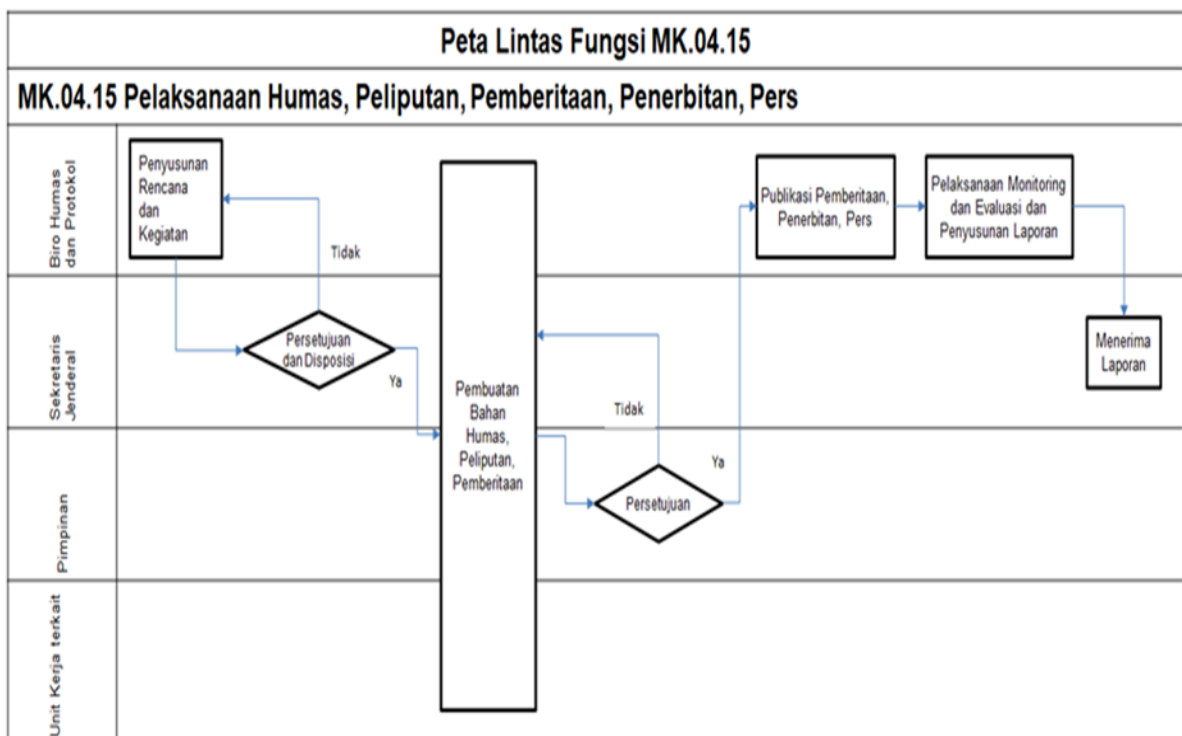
Peta Lintas Fungsi MK.04.15

MK.04.15 Pelaksanaan Humas, Peliputan, Pemberitaan, Penerbitan, Pers

Biro Humas dan Protokol

Penyusunan Rencana dan Kegiatan

Tidak

Publikasi Pemberitaan, Penerbitan, Pers

Pelaksanaan Monitoring dan Evaluasi dan Penyusunan Laporan

Sekretaris Jenderal

Persetujuan dan Disposisi

Ya

Pembuatan Bahan Humas, Peliputan, Pemberitaan

Tidak

Menerima Laporan

Pimpinan

Ya

Persetujuan

Unit Kerja terkait